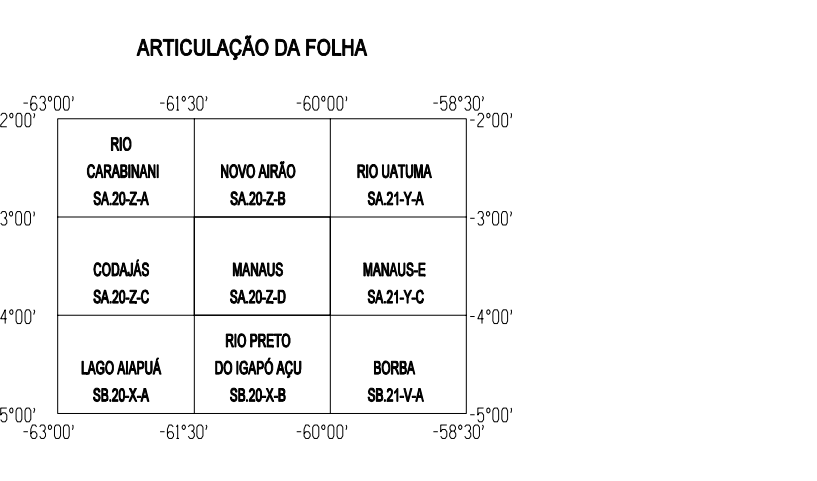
ARTICULAÇÃO DA FOLHA

-63°00' -61°30' -60°00' -58°30'

-2°00' -2°00'

| RIO CARABINANI SA.20-Z-A | NOVO AIRÃO SA.20-Z-B | RIO UATUMA SA.21-Y-A |
|---|---|---|
| CODAJÁS SA.20-Z-C | MANAUS SA.20-Z-D | MANAUS-E SA.21-Y-C |
| LAGO AIAPUÁ SB.20-X-A | RIO PRETO DO IGAPÓ AÇU SB.20-X-B | BORBA SB.21-V-A |

-3°00' -3°00'

-4°00' -4°00'

-5°00' -5°00'

-63°00' -61°30' -60°00' -58°30'